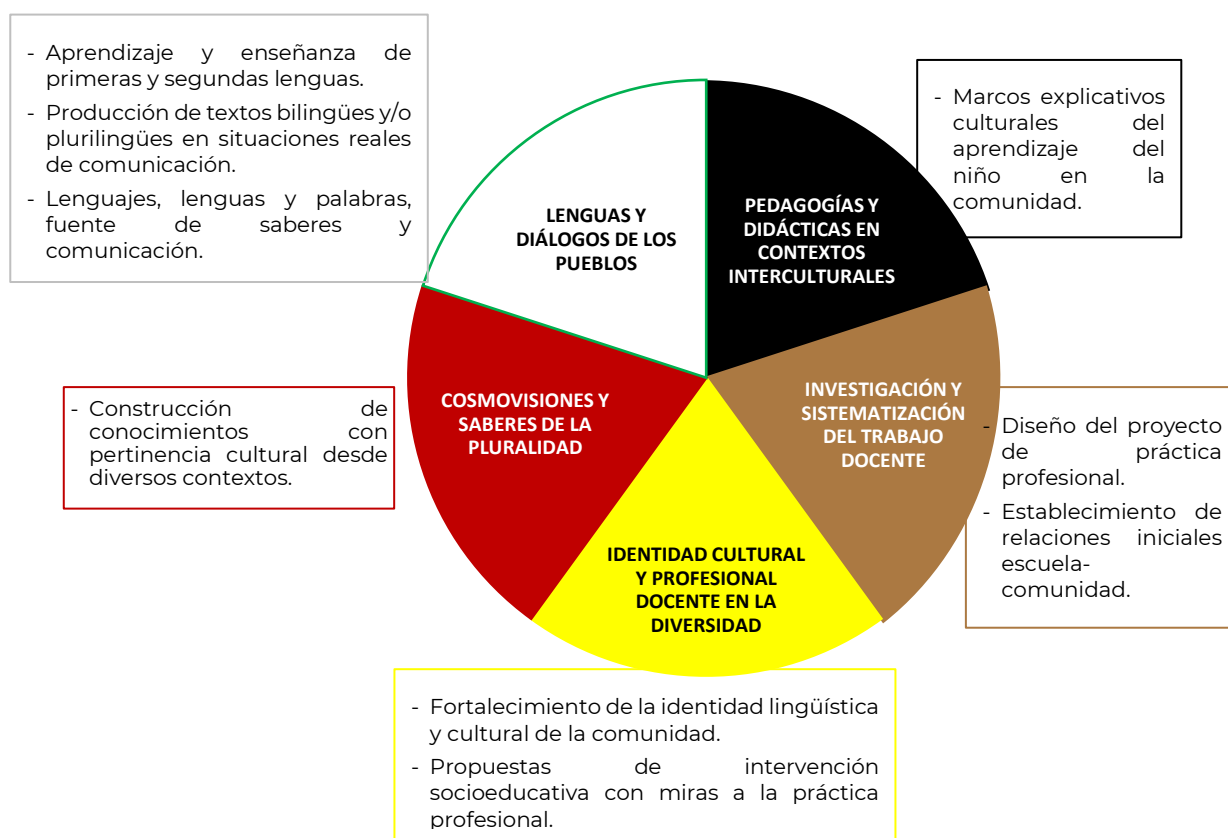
- Aprendizaje y enseñanza de primeras y segundas lenguas.
- Producción de textos bilingües y/o plurilingües en situaciones reales de comunicación.
- Lenguajes, lenguas y palabras, fuente de saberes y comunicación.

- Marcos explicativos culturales del aprendizaje del niño en la comunidad.

LENGUAS Y DIÁLOGOS DE LOS PUEBLOS

PEDAGOGÍAS Y DIDÁCTICAS EN CONTEXTOS INTERCULTURALES

- Construcción de conocimientos con pertinencia cultural desde diversos contextos.

COSMOVISIONES Y SABERES DE LA PLURALIDAD

INVESTIGACIÓN Y SISTEMATIZACIÓN DEL TRABAJO DOCENTE

- Diseño del proyecto de práctica profesional.
- Establecimiento de relaciones iniciales escuela-comunidad.

IDENTIDAD CULTURAL Y PROFESIONAL DOCENTE EN LA DIVERSIDAD

- Fortalecimiento de la identidad lingüística y cultural de la comunidad.
- Propuestas de intervención socioeducativa con miras a la práctica profesional.